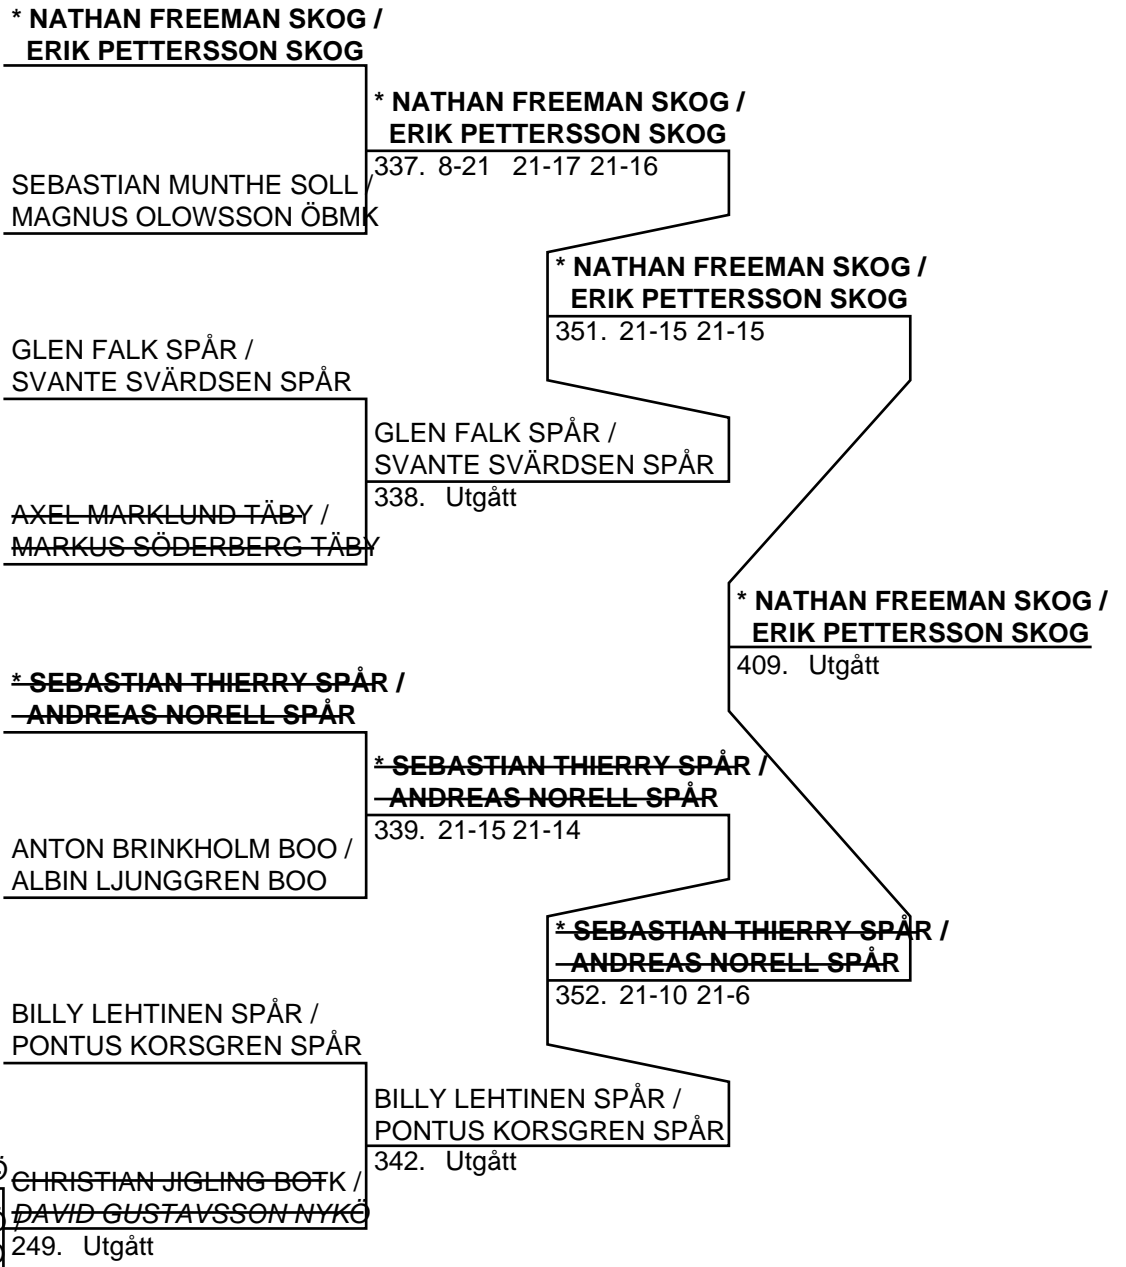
* NATHAN FREEMAN SKOG / ERIK PETTERSSON SKOG

SEBASTIAN MUNTHE SOLL / MAGNUS OLOWSSON ÖBMK

* NATHAN FREEMAN SKOG / ERIK PETTERSSON SKOG
337. 8-21 21-17 21-16

GLEN FALK SPÅR / SVANTE SVÄRDSEN SPÅR

AXEL MARKLUND TÄBY / MARKUS SÖDERBERG TÄBY

GLEN FALK SPÅR / SVANTE SVÄRDSEN SPÅR
338. Utgått

* NATHAN FREEMAN SKOG / ERIK PETTERSSON SKOG
351. 21-15 21-15

* SEBASTIAN THIERRY SPÅR / ANDREAS NORELL SPÅR

ANTON BRINKHOLM BOO / ALBIN LJUNGGREN BOO

* SEBASTIAN THIERRY SPÅR / ANDREAS NORELL SPÅR
339. 21-15 21-14

BILLY LEHTINEN SPÅR / PONTUS KORSGREN SPÅR

CHRISTIAN JIGLING BOTK / DAVID GUSTAVSSON NYKÖ
249. Utgått

BILLY LEHTINEN SPÅR / PONTUS KORSGREN SPÅR
342. Utgått

* SEBASTIAN THIERRY SPÅR / ANDREAS NORELL SPÅR
352. 21-10 21-6

* NATHAN FREEMAN SKOG / ERIK PETTERSSON SKOG
409. Utgått